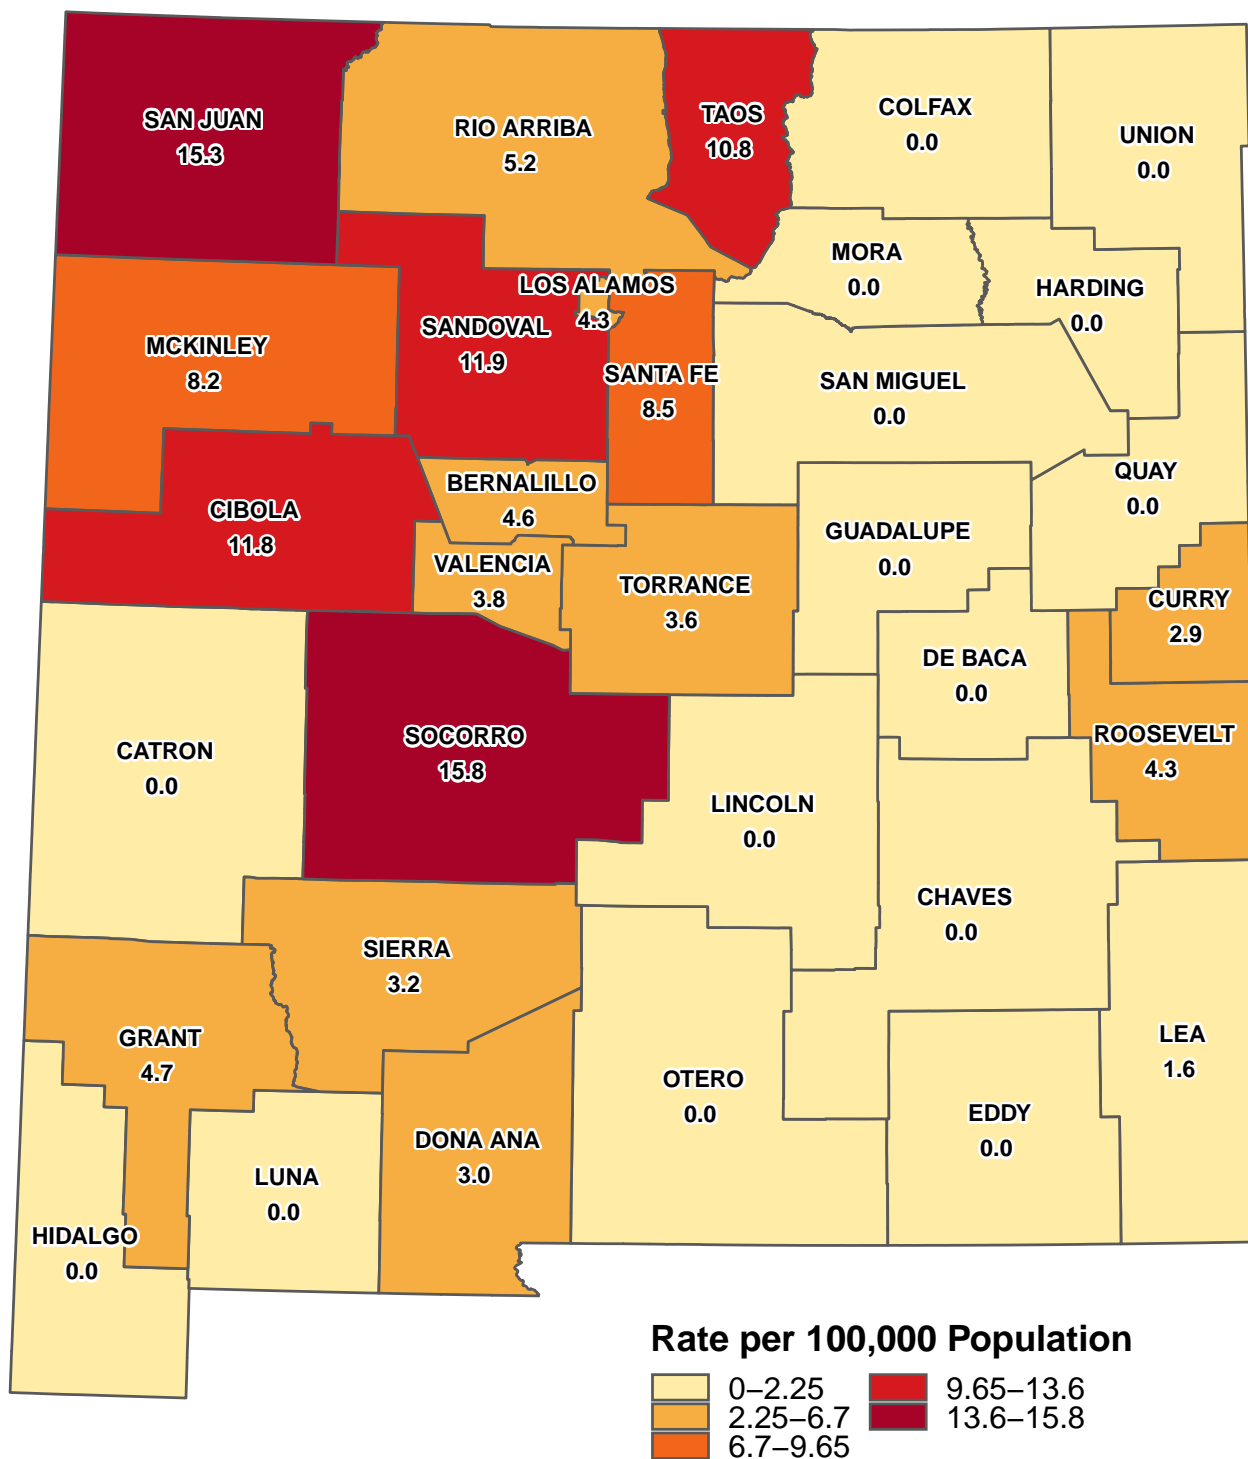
SAN JUAN
15.3

RIO ARRIBA
5.2

TAOS
10.8

COLFAX
0.0

UNION
0.0

MORA
0.0

HARDING
0.0

LOS ALAMOS
4.3

SANDOVAL
11.9

MCKINLEY
8.2

SANTA FE
8.5

SAN MIGUEL
0.0

QUAY
0.0

BERNALILLO
4.6

CIBOLA
11.8

GUADALUPE
0.0

VALENCIA
3.8

TORRANCE
3.6

CURRY
2.9

DE BACA
0.0

ROOSEVELT
4.3

SOCORRO
15.8

CATRON
0.0

LINCOLN
0.0

CHAVES
0.0

SIERRA
3.2

GRANT
4.7

LEA
1.6

OTERO
0.0

EDDY
0.0

DONA ANA
3.0

LUNA
0.0

HIDALGO
0.0

Rate per 100,000 Population
0–2.25
2.25–6.7
6.7–9.65
9.65–13.6
13.6–15.8